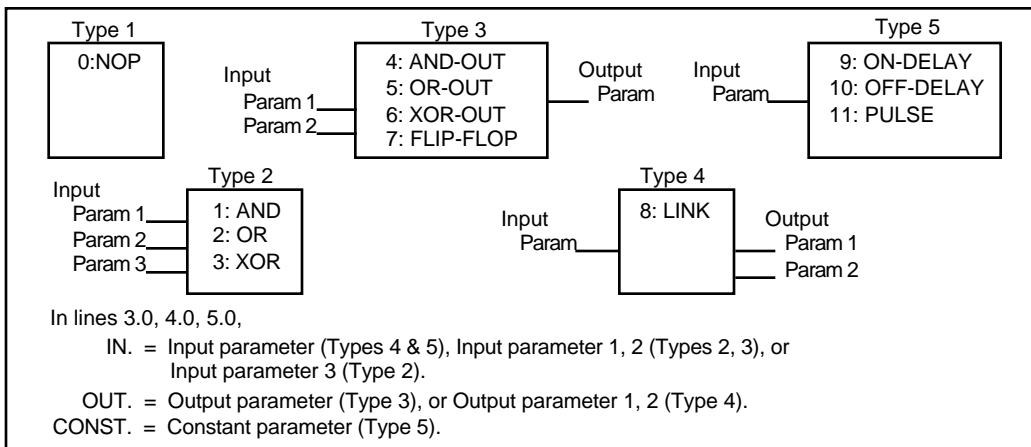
Type 1

0:NOP

Type 3

Input
Param 1
Param 2

4: AND-OUT
5: OR-OUT
6: XOR-OUT
7: FLIP-FLOP

Output
Param

Type 5

Input
Param

9: ON-DELAY
10: OFF-DELAY
11: PULSE

Type 2

Input
Param 1
Param 2
Param 3

1: AND
2: OR
3: XOR

Type 4

Input
Param

8: LINK

Output
Param 1
Param 2

In lines 3.0, 4.0, 5.0,

IN. = Input parameter (Types 4 & 5), Input parameter 1, 2 (Types 2, 3), or Input parameter 3 (Type 2).

OUT. = Output parameter (Type 3), or Output parameter 1, 2 (Type 4).

CONST. = Constant parameter (Type 5).